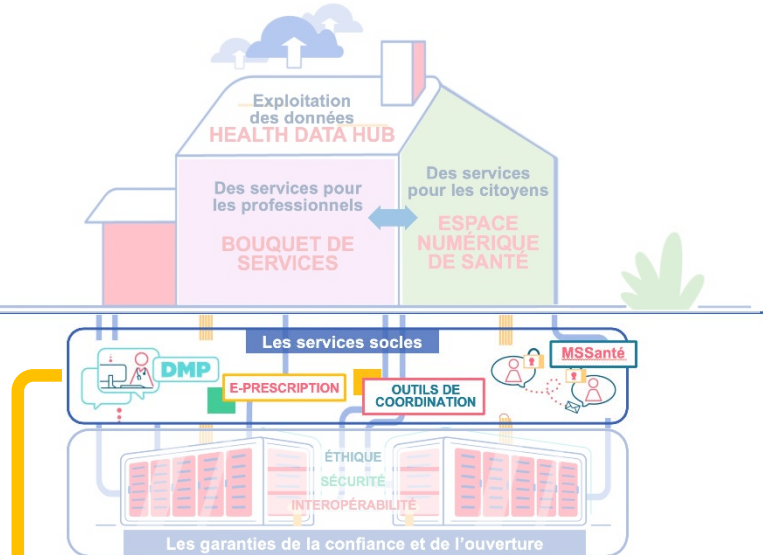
Exploitation des données
HEALTH DATA HUB

Des services pour les professionnels
BOUQUET DE SERVICES

Des services pour les citoyens
ESPACE NUMÉRIQUE DE SANTÉ

Les services socles

DMP

E-PRESCRIPTION

OUTILS DE COORDINATION

MSSanté

ÉTHIQUE
SÉCURITÉ
INTEROPÉRABILITÉ

Les garanties de la confiance et de l'ouverture